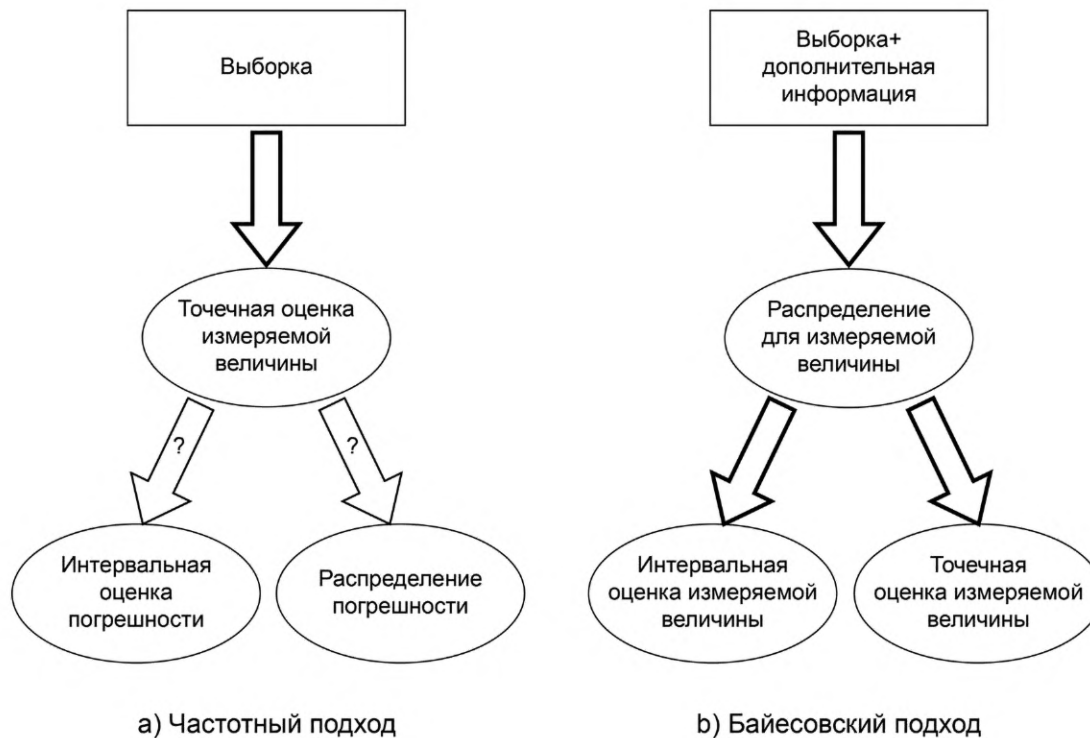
Выборка

Точечная оценка измеряемой величины

?

?

Интервальная оценка погрешности

Распределение погрешности

а) Частотный подход

Выборка+ дополнительная информация

Распределение для измеряемой величины

Интервальная оценка измеряемой величины

Точечная оценка измеряемой величины

b) Байесовский подход